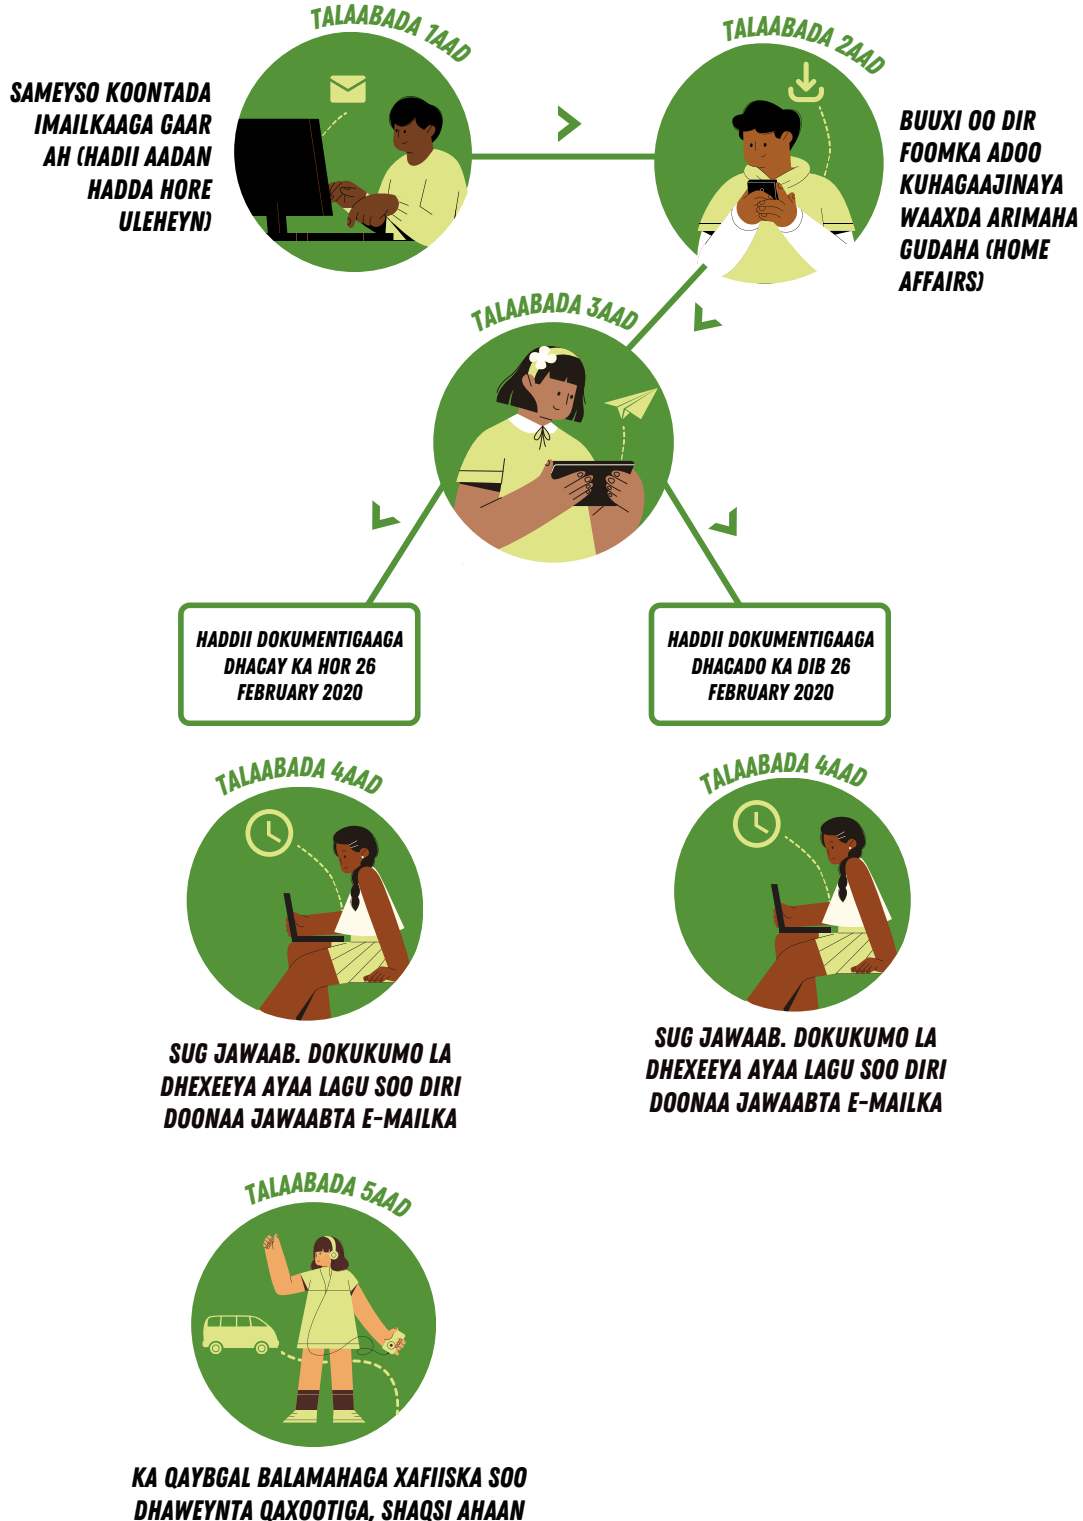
TALAABADA 1AAD

SAMEYSO KOONTADA IMAILKAAGA GAAR AH (HADII AADAN HADDA HORE ULEHEYN)

TALAABADA 2AAD

BUUXI OO DIR FOOMKA ADOO KUHAGAAJINAYA WAAXDA ARIMAHA GUDAHA (HOME AFFAIRS)

TALAABADA 3AAD

HADDII DOKUMENTIGAAGA DHACAY KA HOR 26 FEBRUARY 2020

HADDII DOKUMENTIGAAGA DHACADO KA DIB 26 FEBRUARY 2020

TALAABADA 4AAD

SUG JAWAAB. DOKUKUMO LA DHEXEEYA AYAA LAGU SOO DIRI DOONAA JAWAABTA E-MAILKA

TALAABADA 4AAD

SUG JAWAAB. DOKUKUMO LA DHEXEEYA AYAA LAGU SOO DIRI DOONAA JAWAABTA E-MAILKA

TALAABADA 5AAD

KA QAYBGAL BALAMAHAGA XAFIISKA SOO DHAWEYNTA QAXOOTIGA, SHAQSI AHAAN